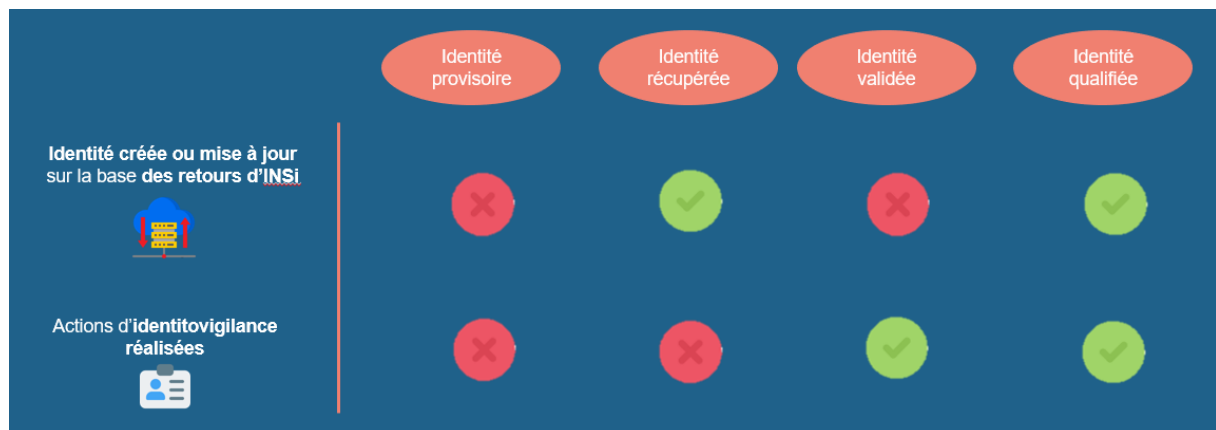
| | Identité provisoire | Identité récupérée | Identité validée | Identité qualifiée |
|---|---|---|---|---|
| **Identité créée ou mise à jour** sur la base **des retours d'INSi** | ✗ | ✓ | ✗ | ✓ |
| Actions d'**identitovigilance réalisées** | ✗ | ✗ | ✓ | ✓ |